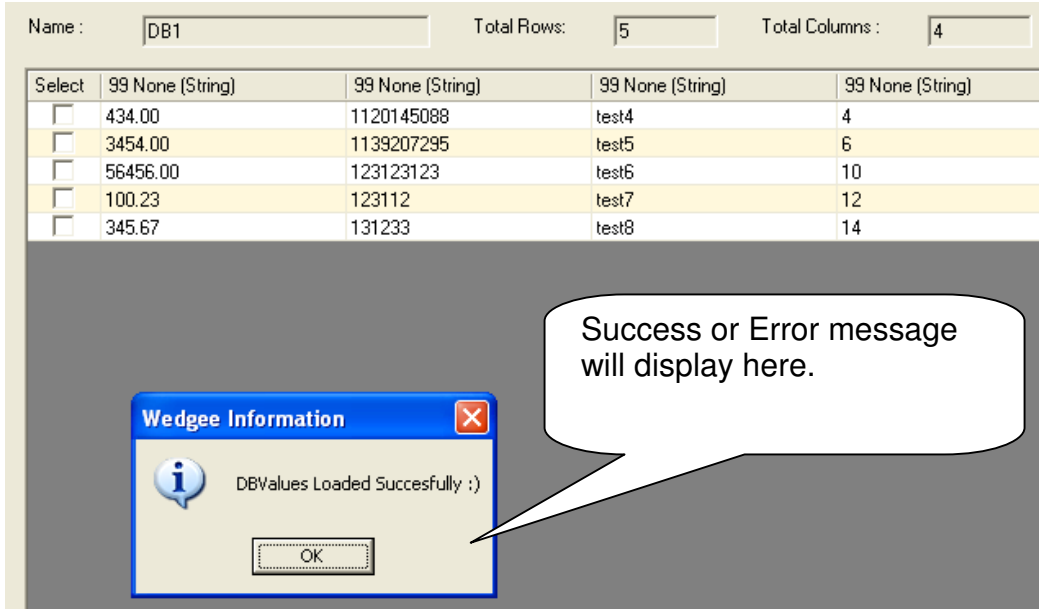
Name : DB1 Total Rows: 5 Total Columns : 4

| Select | 99 None (String) | 99 None (String) | 99 None (String) | 99 None (String) |
|---|---|---|---|---|
| | 434.00 | 1120145088 | test4 | 4 |
| | 3454.00 | 1139207295 | test5 | 6 |
| | 56456.00 | 123123123 | test6 | 10 |
| | 100.23 | 123112 | test7 | 12 |
| | 345.67 | 131233 | test8 | 14 |

Success or Error message will display here.

Wedgee Information

DBValues Loaded Succesfully :)

OK